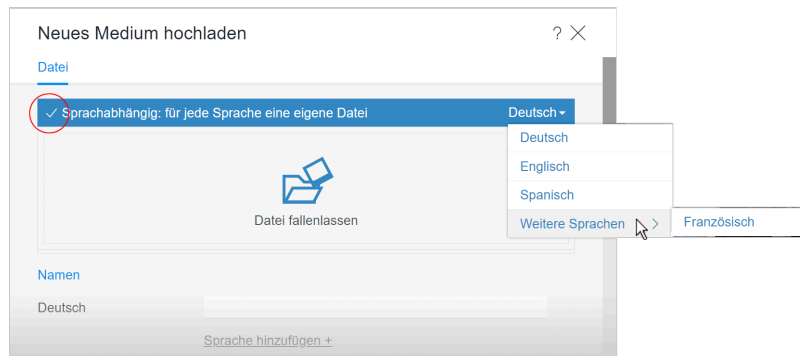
Neues Medium hochladen

? ×

Datei

✓ Sprachabhängig: für jede Sprache eine eigene Datei

Deutsch ▾

Deutsch

Englisch

Spanisch

Weitere Sprachen >

Französisch

Datei fallenlassen

Namen

Deutsch

Sprache hinzufügen +